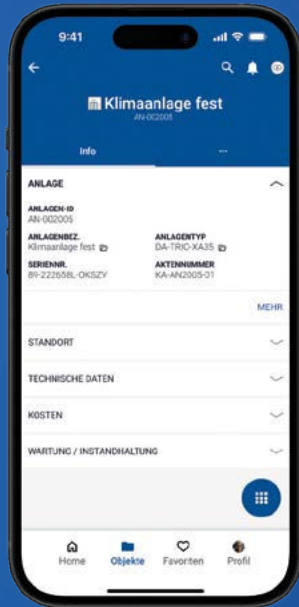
9:41

Klimaanlage fest
AN-002005

Info
...

ANLAGE

ANLAGEN-ID
AN-002005

ANLAGENBEZ.
Klimaanlage fest

ANLAGENTYP
DA-TRIC-XA35

SERIENNR.
89-222658L-OKSZY

AKTENNUMMER
KA-AN2005-01

MEHR

STANDORT

TECHNISCHE DATEN

KOSTEN

WARTUNG / INSTANDHALTUNG

Home
Objekte
Favoriten
Profil